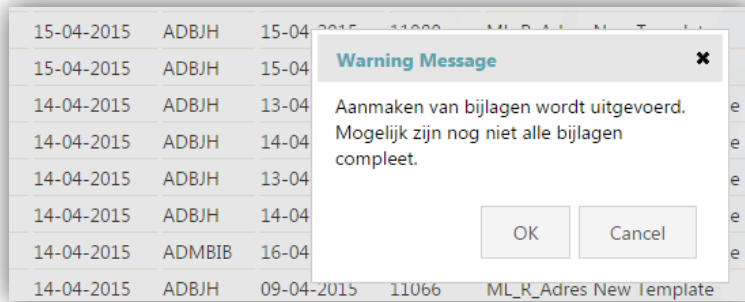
| 15-04-2015 | ADBJH | 15-04-2015 | 11080 | ML_R_Adr | New Template |
|---|---|---|---|---|---|
| 15-04-2015 | ADBJH | 15-04 | | | |
| 14-04-2015 | ADBJH | 13-04 | | | e |
| 14-04-2015 | ADBJH | 14-04 | | | e |
| 14-04-2015 | ADBJH | 13-04 | | | e |
| 14-04-2015 | ADBJH | 14-04 | | | e |
| 14-04-2015 | ADMBIB | 16-04 | | | e |
| 14-04-2015 | ADBJH | 09-04-2015 | 11066 | ML_R_Adres | New Template |

Warning Message

Aanmaken van bijlagen wordt uitgevoerd. Mogelijk zijn nog niet alle bijlagen compleet.

OK

Cancel